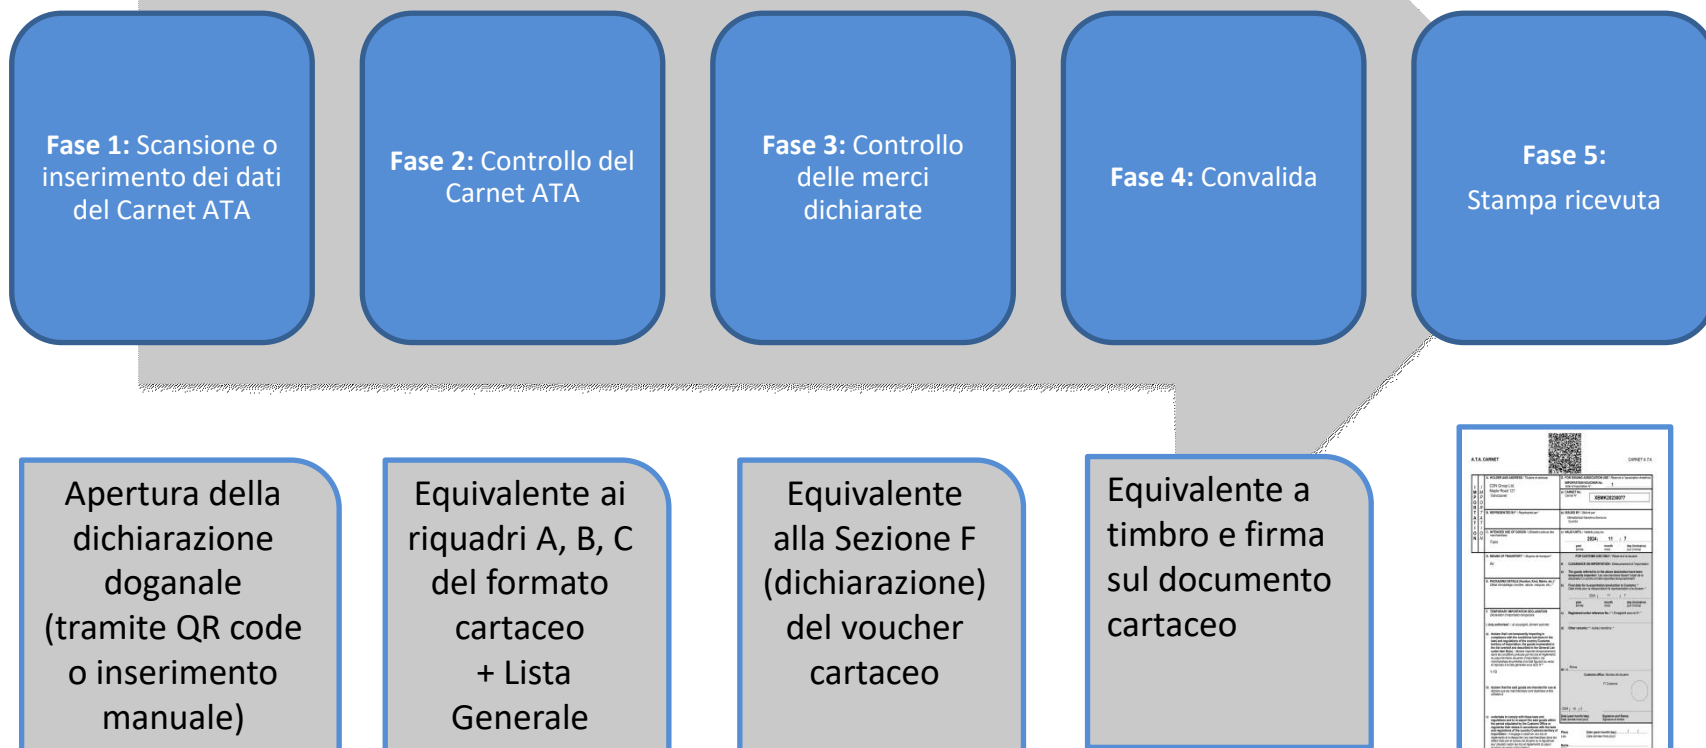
**Fase 1:** Scansione o inserimento dei dati del Carnet ATA

**Fase 2:** Controllo del Carnet ATA

**Fase 3:** Controllo delle merci dichiarate

**Fase 4:** Convalida

**Fase 5:**

Stampa ricevuta

Apertura della dichiarazione doganale (tramite QR code o inserimento manuale)

Equivalente ai riquadri A, B, C del formato cartaceo + Lista Generale

Equivalente alla Sezione F (dichiarazione) del voucher cartaceo

Equivalente a timbro e firma sul documento cartaceo

A.T.A. CARNET

CARNET A.T.A.

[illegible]